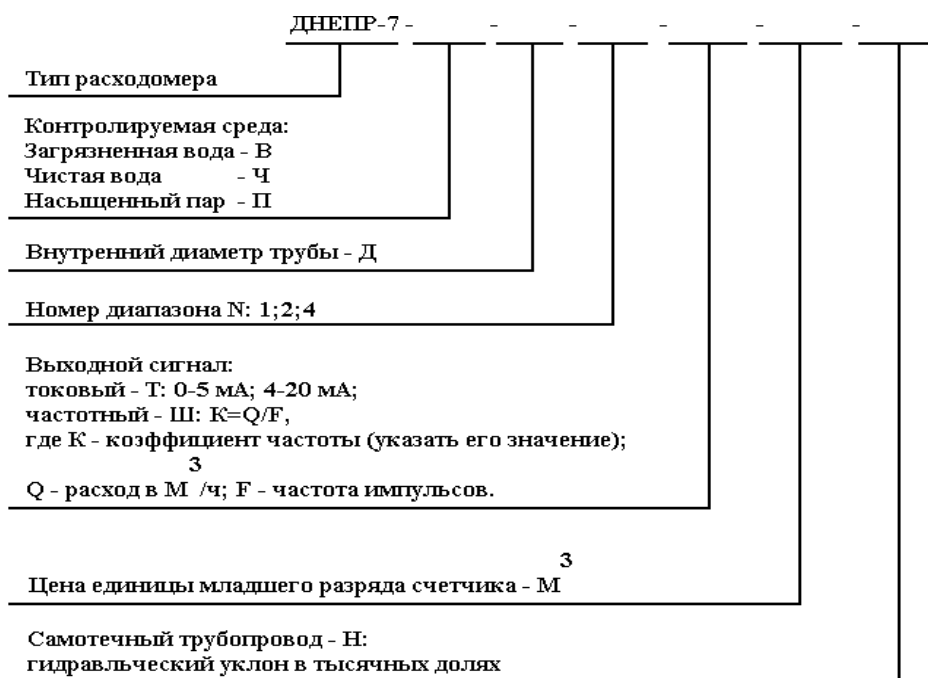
ДНЕПР-7 - - - - - -

Тип расходомера

Контролируемая среда:
Загрязненная вода - В
Чистая вода - Ч
Насыщенный пар - П

Внутренний диаметр трубы - Д

Номер диапазона N: 1;2;4

Выходной сигнал:
токовый - Т: 0-5 мА; 4-20 мА;
частотный - Ш: К=Q/F,
где К - коэффициент частоты (указать его значение);
Q - расход в $М^3$/ч; F - частота импульсов.

Цена единицы младшего разряда счетчика - $М^3$

Самотечный трубопровод - Н:
гидравльческий уклон в тысячных долях